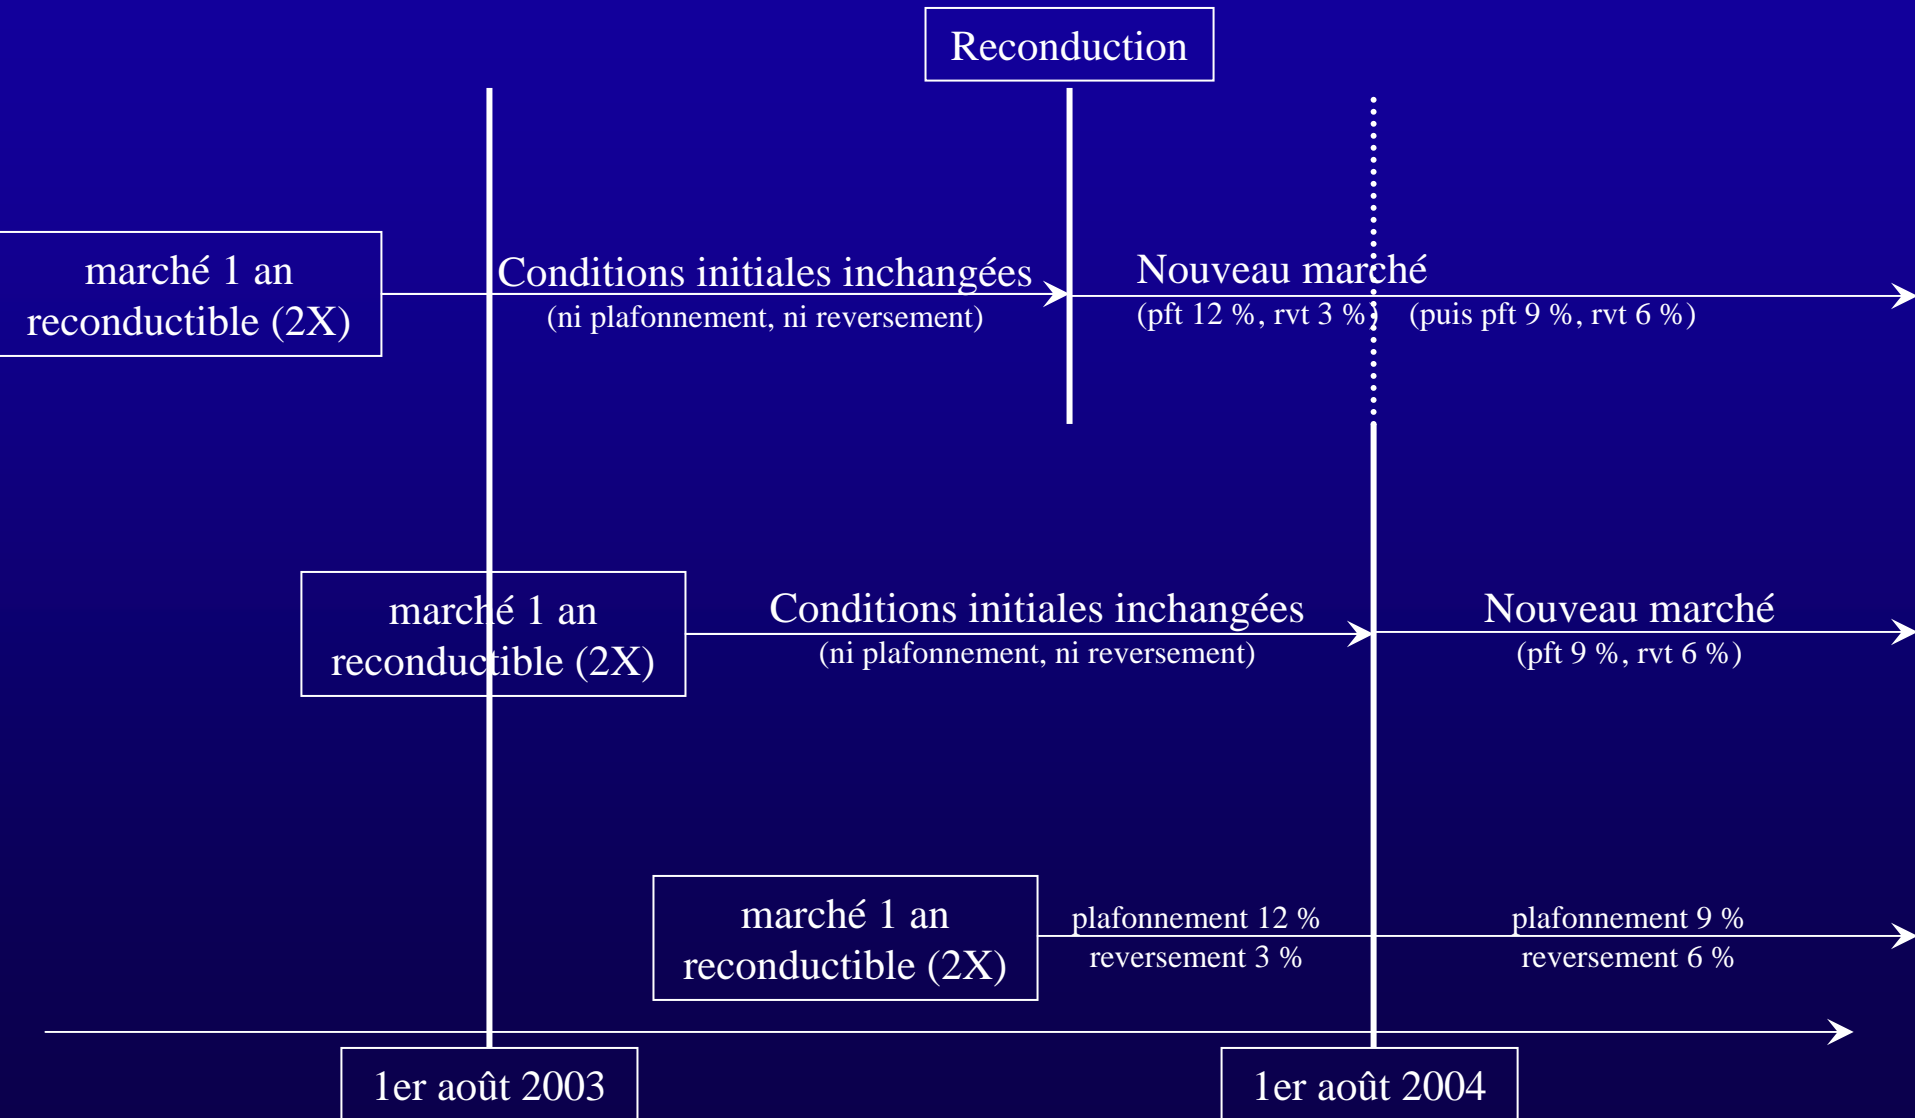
Reconduction

marché 1 an reconductible (2X)

Conditions initiales inchangées
(ni plafonnement, ni reversement)

Nouveau marché
(pft 12 %, rvt 3 %) (puis pft 9 %, rvt 6 %)

marché 1 an reconductible (2X)

Conditions initiales inchangées
(ni plafonnement, ni reversement)

Nouveau marché
(pft 9 %, rvt 6 %)

marché 1 an reconductible (2X)

plafonnement 12 %
reversement 3 %

plafonnement 9 %
reversement 6 %

1er août 2003

1er août 2004